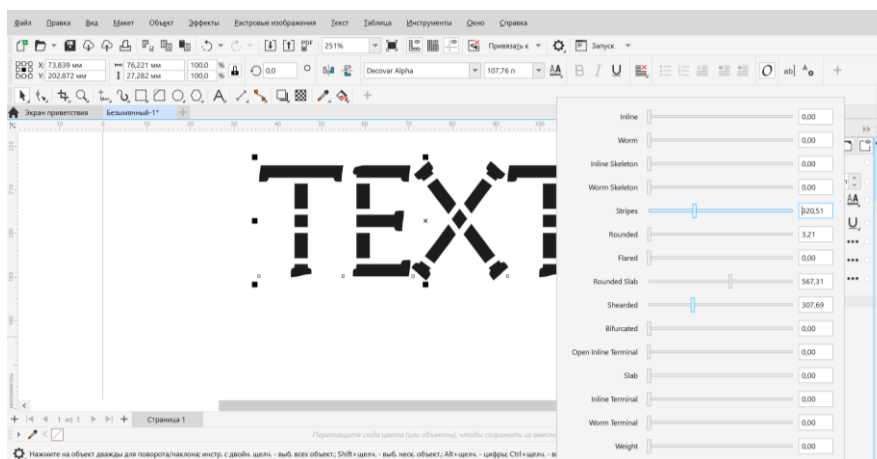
Файл Правка Вид Макет Объект Эффекты Растровые изображения Текст Таблица Инструменты Окно Справка

251% Привязать к Запуск

X: 73,839 мм Y: 202,872 мм 76,221 мм 27,282 мм 100,0 % 100,0 % 0,0 Decovar Alpha 107,76 п

Экран приветствия Безымянный-1*

TEXT

| | |
|---|---|
| Inline | 0,00 |
| Worm | 0,00 |
| Inline Skeleton | 0,00 |
| Worm Skeleton | 0,00 |
| Stripes | 120,51 |
| Rounded | 3,21 |
| Flared | 0,00 |
| Rounded Slab | 567,31 |
| Shearded | 307,69 |
| Bifurcated | 0,00 |
| Open Inline Terminal | 0,00 |
| Slab | 0,00 |
| Inline Terminal | 0,00 |
| Worm Terminal | 0,00 |
| Weight | 0,00 |

1 из 1 Страница 1

Перетащите сюда цвета (или объекты), чтобы сохранить их вместе

Нажмите на объект дважды для поворота/наклона; инстр. с двойн. щелч. - выб. всех объект.; Shift+щелч. - выб. неск. объект.; Alt+щелч. - цифры; Ctrl+щелч. - в